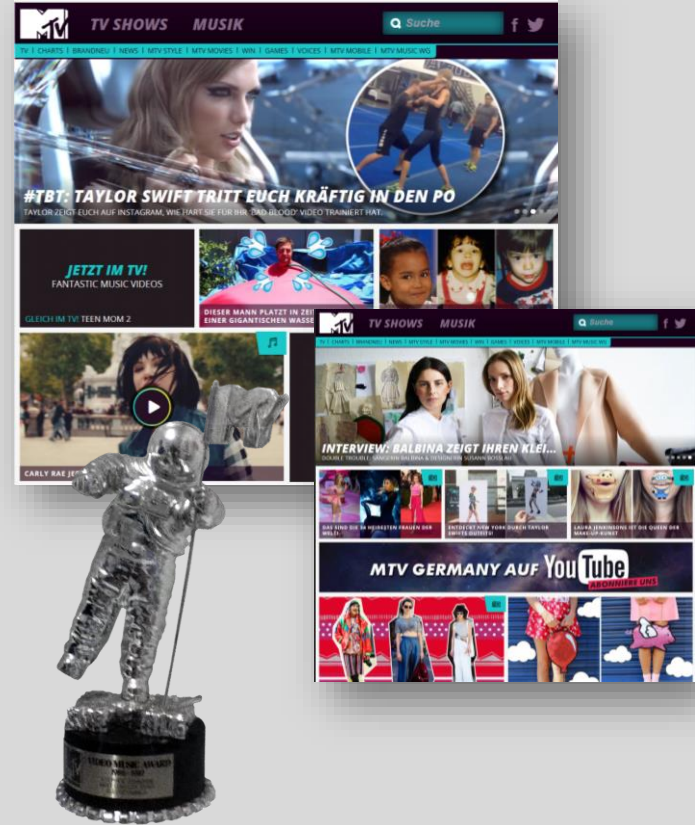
M TV TV SHOWS MUSIK Suche

TV | CHARTS | BRANDNEU | NEWS | MTV STYLE | MTV MOVIES | WIN | GAMES | VOICES | MTV MOBILE | MTV MUSIC WG

#TBT: TAYLOR SWIFT TRITT EUCH KRÄFTIG IN DEN PO

TAYLOR ZEIGT EUCH AUF INSTAGRAM, WIE HART SIE FÜR IHR 'BAD BLOOD' VIDEO TRAINIERT HAT.

JETZT IM TV! FANTASTIC MUSIC VIDEOS

GLEICH IM TV! TEEN MOM 2

DIESER MANN PLATZT IN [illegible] EINER GIGANTISCHEN WASSE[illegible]

CARLY RAE JE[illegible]

M TV TV SHOWS MUSIK Suche

TV | CHARTS | BRANDNEU | NEWS | MTV STYLE | MTV MOVIES | WIN | GAMES | VOICES | MTV MOBILE | MTV MUSIC WG

INTERVIEW: BALBINA ZEIGT IHREN KLEI...

DOUBLE TROUBLE: SÄNGERIN BALBINA & DESIGNERIN SUSANNE BOSS AU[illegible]

DAS SIND DIE 20 HEISSESTEN FRAUEN DER WELT!

ENTDECKT NEW YORK DURCH TAYLOR SWIFTS OUTFITS!

LAURA JENKINSONS IST DIE QUEEN DER MAKE-UP-KUNST

MTV GERMANY AUF YouTube ABONNIERE UNS

VIDEO MUSIC AWARD